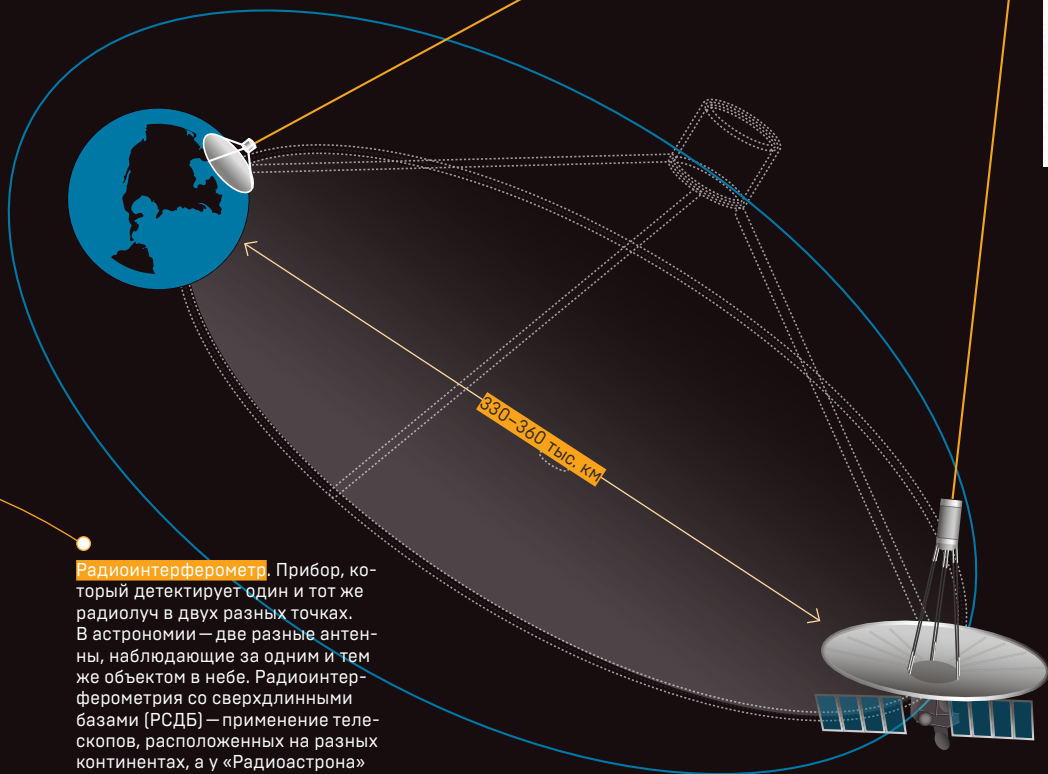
330–360 тыс. км

Радиоинтерферометр. Прибор, который детектирует один и тот же радиолуч в двух разных точках. В астрономии — две разные антенны, наблюдающие за одним и тем же объектом в небе. Радиоинтерферометрия со сверхдлинными базами (РСДБ) — применение телескопов, расположенных на разных континентах, а у «Радиоастрона»